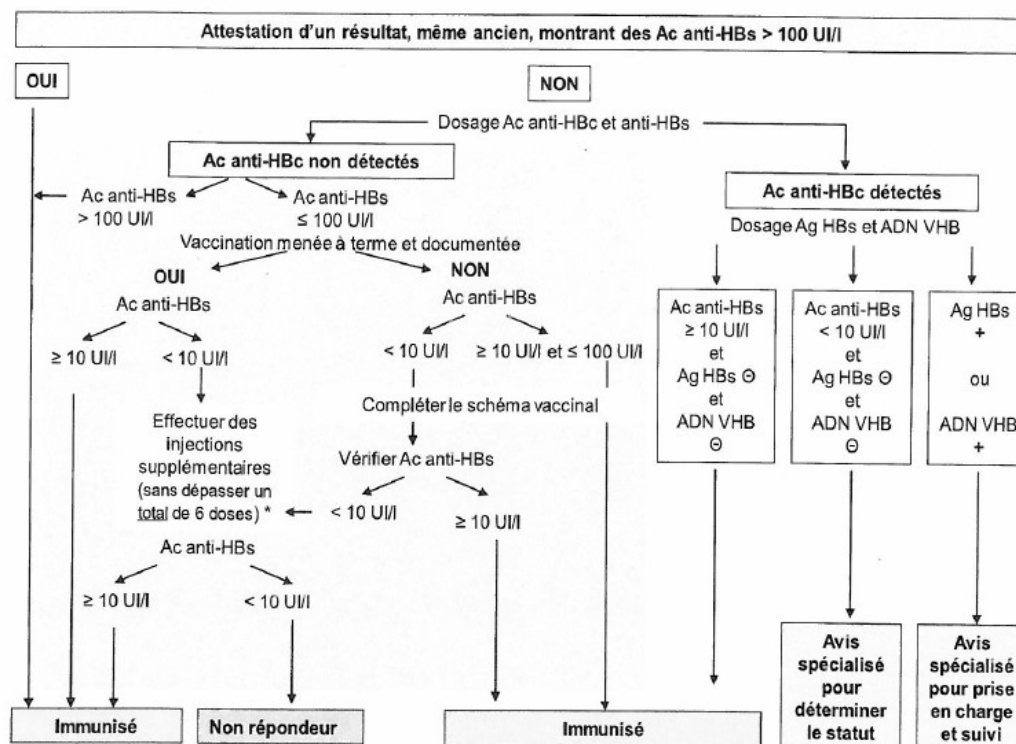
Attestation d'un résultat, même ancien, montrant des Ac anti-HBs > 100 UI/l

OUI

NON

Dosage Ac anti-HBc et anti-HBs

Ac anti-HBc non détectés

Ac anti-HBs > 100 UI/l

Ac anti-HBs ≤ 100 UI/l

Vaccination menée à terme et documentée

OUI

Ac anti-HBs

≥ 10 UI/l

< 10 UI/l

Effectuer des injections supplémentaires (sans dépasser un total de 6 doses) *

Ac anti-HBs

≥ 10 UI/l

< 10 UI/l

NON

Ac anti-HBs

< 10 UI/l

≥ 10 UI/l et ≤ 100 UI/l

Compléter le schéma vaccinal

Vérifier Ac anti-HBs

< 10 UI/l

≥ 10 UI/l

Ac anti-HBc détectés

Dosage Ag HBs et ADN VHB

Ac anti-HBs ≥ 10 UI/l et Ag HBs Θ et ADN VHB Θ

Ac anti-HBs < 10 UI/l et Ag HBs Θ et ADN VHB Θ

Ag HBs + ou ADN VHB +

Avis spécialisé pour déterminer le statut

Avis spécialisé pour prise en charge et suivi

Immunisé

Non répondeur

Immunisé